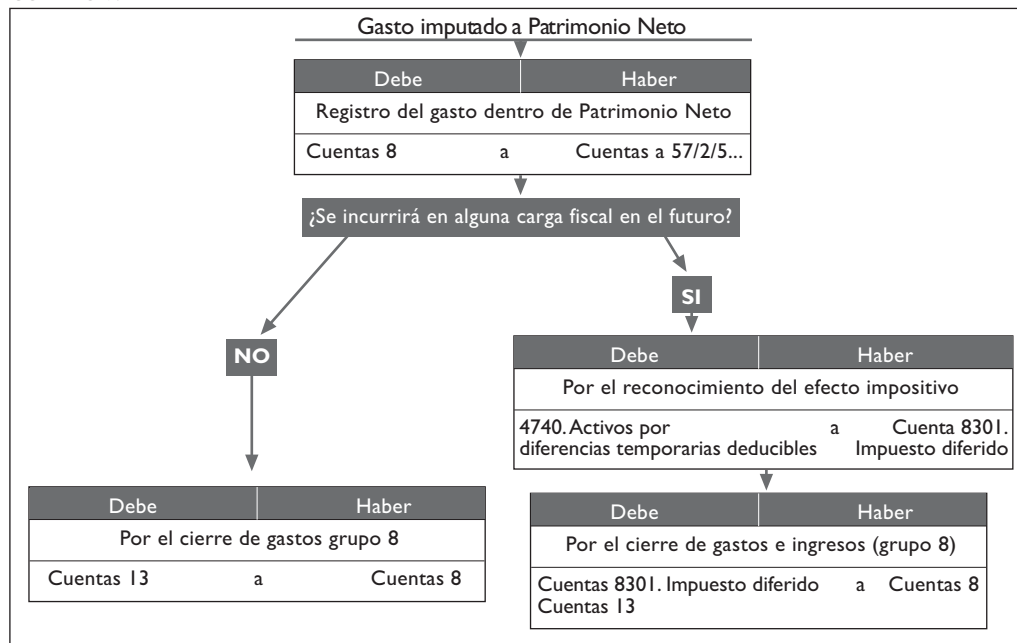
Gasto imputado a Patrimonio Neto

| Debe | Haber |
|---|---|
| Registro del gasto dentro de Patrimonio Neto | |
| Cuentas 8 a | Cuentas a 57/2/5... |

¿Se incurrirá en alguna carga fiscal en el futuro?

NO

| Debe | Haber |
|---|---|
| Por el cierre de gastos grupo 8 | |
| Cuentas 13 a | Cuentas 8 |

SI

| Debe | Haber |
|---|---|
| Por el reconocimiento del efecto impositivo | |
| 4740. Activos por diferencias temporarias deducibles a | Cuenta 8301. Impuesto diferido |

| Debe | Haber |
|---|---|
| Por el cierre de gastos e ingresos (grupo 8) | |
| Cuentas 8301. Impuesto diferido Cuentas 13 a | Cuentas 8 |